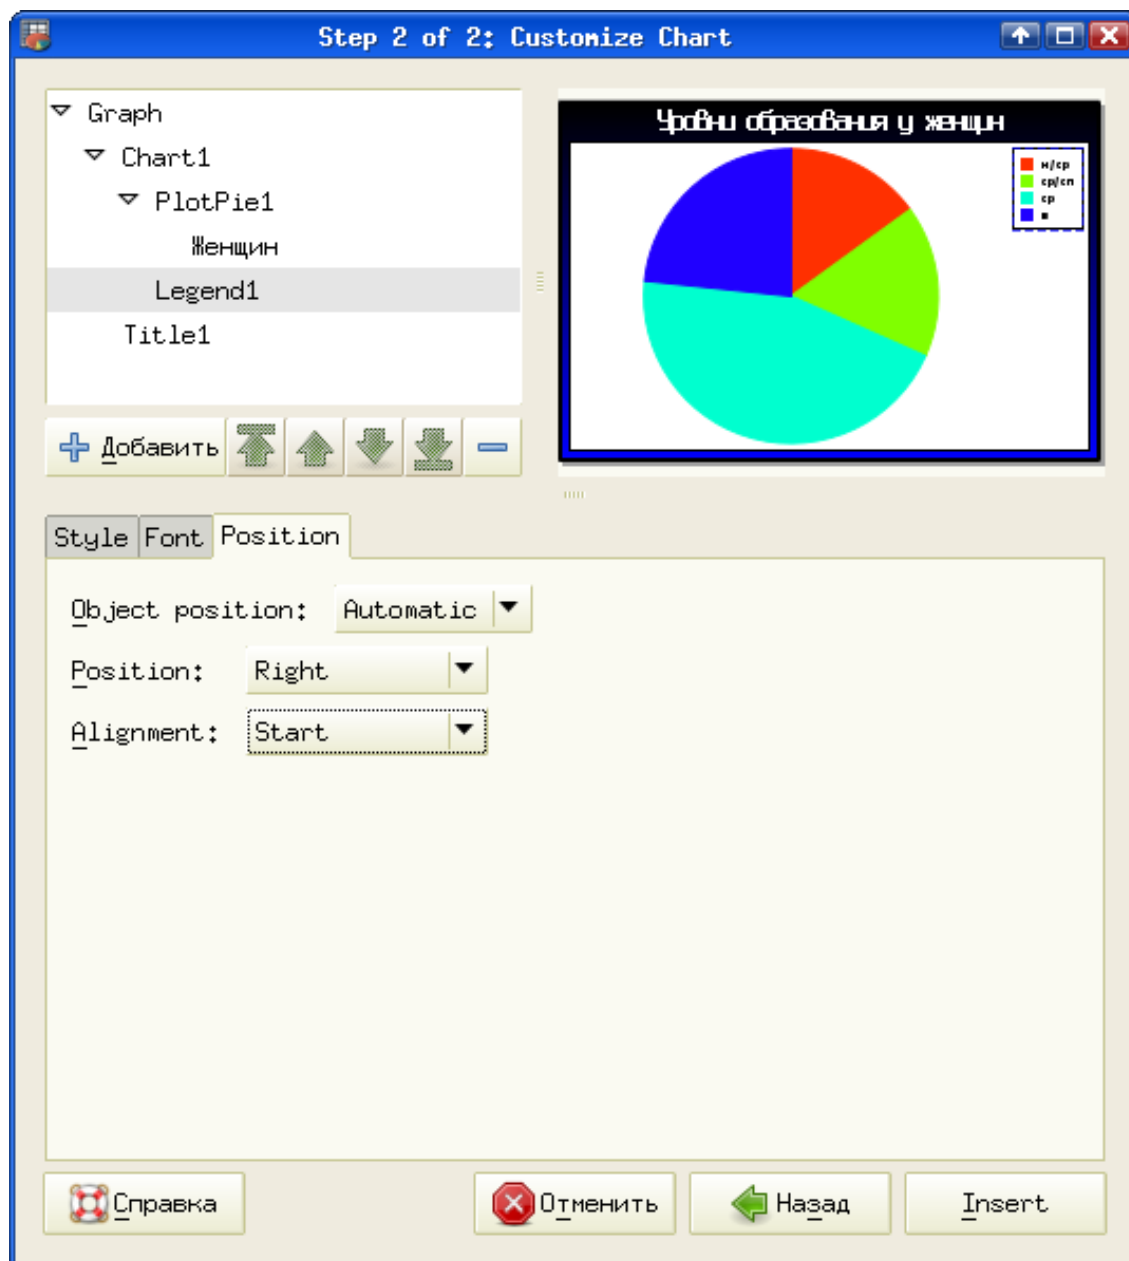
Step 2 of 2: Customize Chart

Graph
Chart1
PlotPie1
Женщин
Legend1
Title1

Добавить

Уровни образования у женщин

н/ср
ср/сп
ср
в

Style
Font
Position

Object position: Automatic
Position: Right
Alignment: Start

Справка
Отменить
Назад
Insert